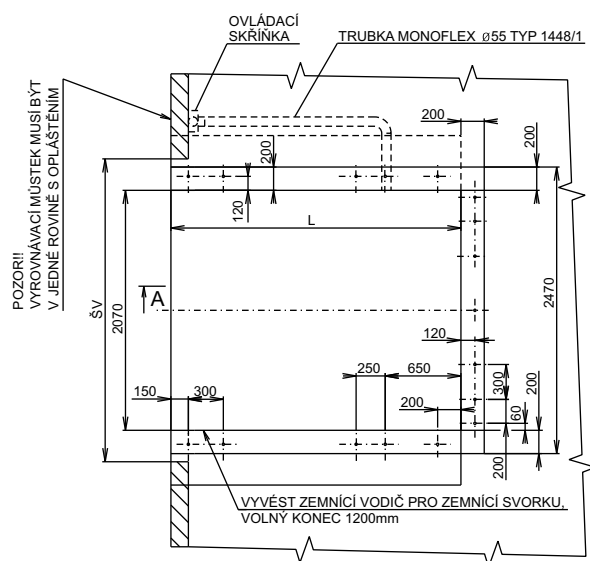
OVLÁDACÍ SKŘÍŇKA

TRUBKA MONOFLEX ø55 TYP 1448/1

POZOR!! VYROVNÁVACÍ MŮSTEK MUSÍ BÝT V JEDNÉ ROVINĚ S OPLÁŠTĚNÍM

200
200
200
120
L
A
ŠV
2070
2470
120
250
650
300
200
150
300
200
60
200

VYVÉST ZEMNÍCÍ VODIČ PRO ZEMNÍCÍ SVORKU, VOLNÝ KONEC 1200mm